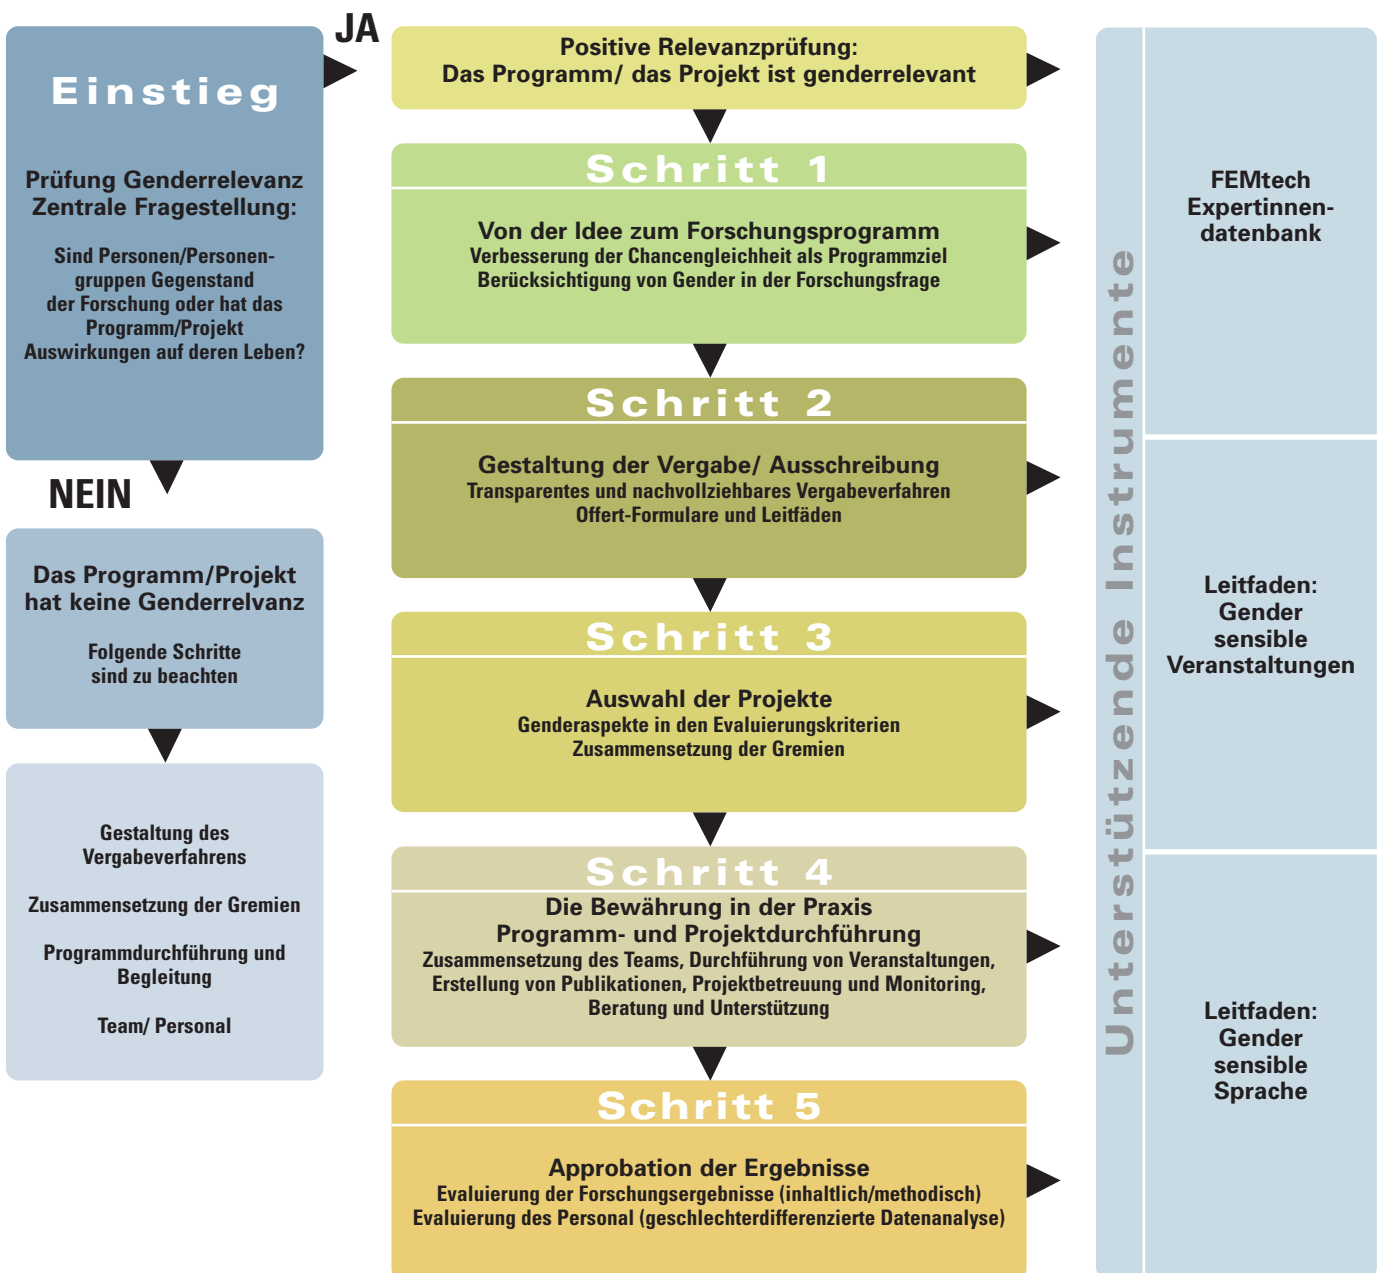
Einstieg

Prüfung Genderrelevanz
Zentrale Fragestellung:

Sind Personen/Personengruppen Gegenstand der Forschung oder hat das Programm/Projekt Auswirkungen auf deren Leben?

NEIN

Das Programm/Projekt hat keine Genderrelvanz

Folgende Schritte sind zu beachten

Gestaltung des Vergabeverfahrens

Zusammensetzung der Gremien

Programmdurchführung und Begleitung

Team/ Personal

JA

Positive Relevanzprüfung:
Das Programm/ das Projekt ist genderrelevant

Schritt 1

Von der Idee zum Forschungsprogramm
Verbesserung der Chancengleichheit als Programmziel
Berücksichtigung von Gender in der Forschungsfrage

Schritt 2

Gestaltung der Vergabe/ Ausschreibung
Transparentes und nachvollziehbares Vergabeverfahren
Offert-Formulare und Leitfäden

Schritt 3

Auswahl der Projekte
Genderaspekte in den Evaluierungskriterien
Zusammensetzung der Gremien

Schritt 4

Die Bewährung in der Praxis
Programm- und Projektdurchführung
Zusammensetzung des Teams, Durchführung von Veranstaltungen, Erstellung von Publikationen, Projektbetreuung und Monitoring, Beratung und Unterstützung

Schritt 5

Approbation der Ergebnisse
Evaluierung der Forschungsergebnisse (inhaltlich/methodisch)
Evaluierung des Personal (geschlechterdifferenzierte Datenanalyse)

Unterstützende Instrumente

FEMtech Expertinnendatenbank

Leitfaden: Gender sensible Veranstaltungen

Leitfaden: Gender sensible Sprache